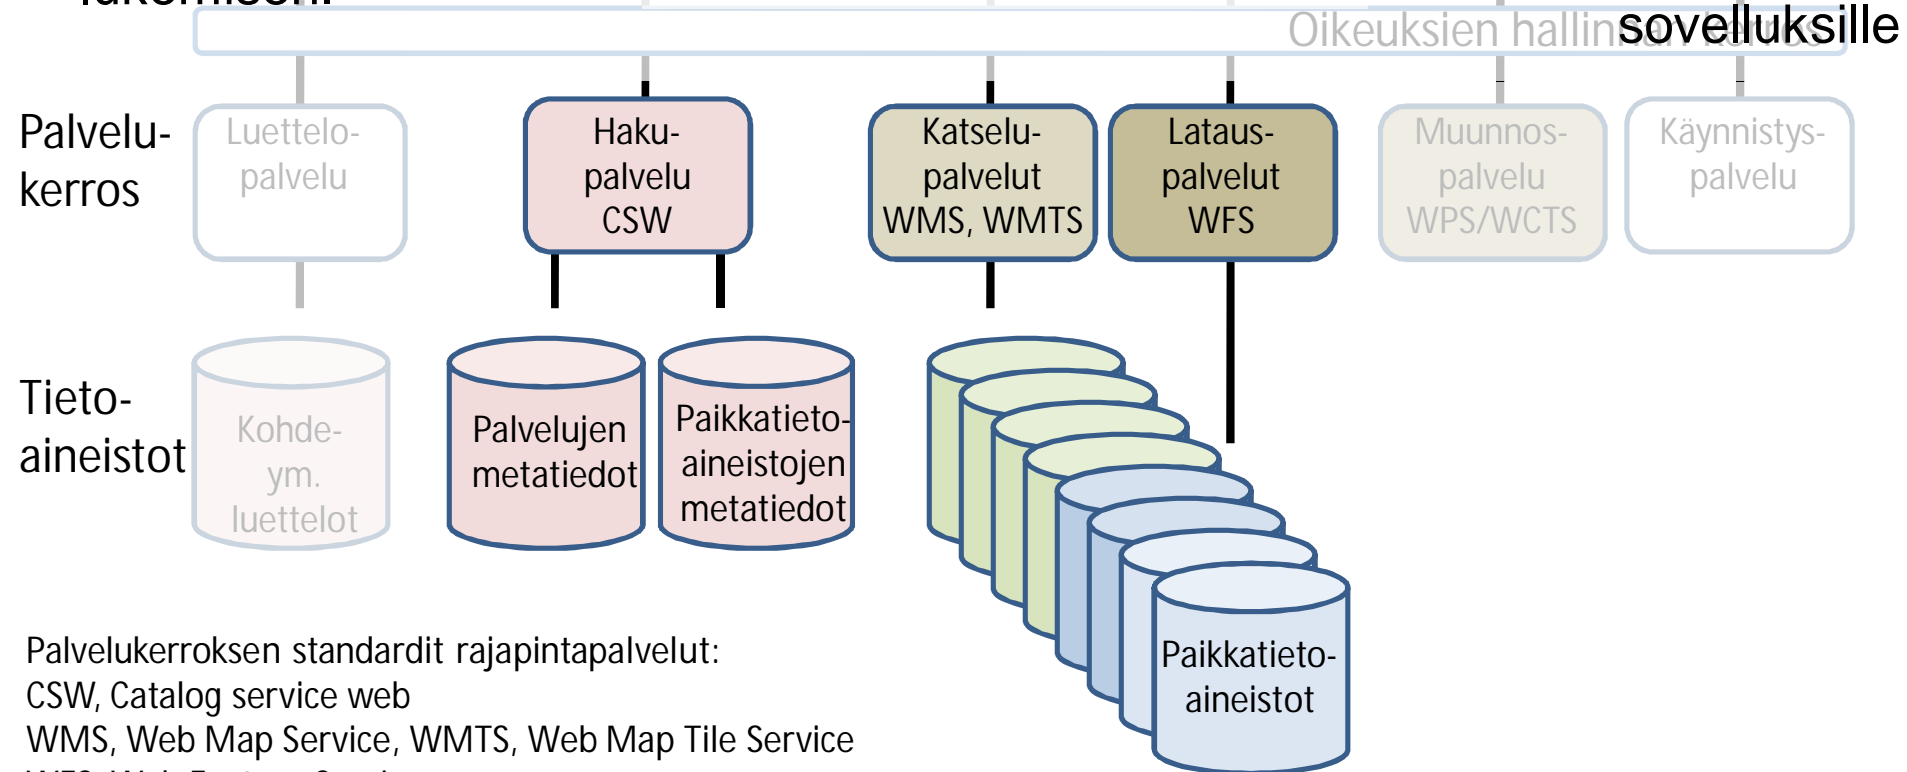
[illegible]

Oikeuksien hallin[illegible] sovelluksille

Palvelukerros

Luettelopalvelu

Hakupalvelu CSW

Katselupalvelut WMS, WMTS

Latauspalvelut WFS

Muunnospalvelu WPS/WCTS

Käynnistyspalvelu

Tietoaineistot

Kohdeym. luettelot

Palvelujen metatiedot

Paikkatietoaineistojen metatiedot

Paikkatietoaineistot

Palvelukerroksen standardit rajapintapalvelut:
CSW, Catalog service web
WMS, Web Map Service, WMTS, Web Map Tile Service
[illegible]